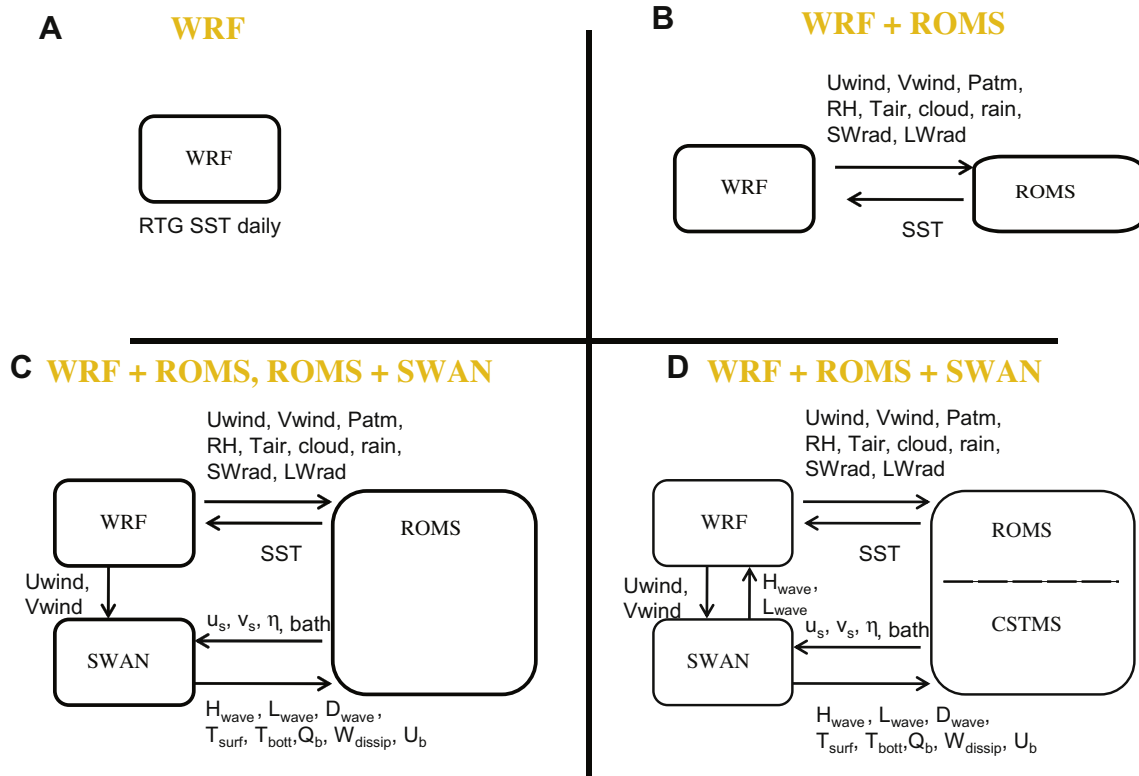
A WRF

WRF

RTG SST daily

B WRF + ROMS

Uwind, Vwind, Patm, RH, Tair, cloud, rain, SWrad, LWrad

WRF

ROMS

SST

C WRF + ROMS, ROMS + SWAN

Uwind, Vwind, Patm, RH, Tair, cloud, rain, SWrad, LWrad

WRF

ROMS

SST

Uwind, Vwind

$u_s$, $v_s$, $\eta$, bath

SWAN

$H_{wave}$, $L_{wave}$, $D_{wave}$, $T_{surf}$, $T_{bott}$, $Q_b$, $W_{dissip}$, $U_b$

D WRF + ROMS + SWAN

Uwind, Vwind, Patm, RH, Tair, cloud, rain, SWrad, LWrad

WRF

ROMS

SST

Uwind, Vwind

$H_{wave}$, $L_{wave}$

$u_s$, $v_s$, $\eta$, bath

CSTMS

SWAN

$H_{wave}$, $L_{wave}$, $D_{wave}$, $T_{surf}$, $T_{bott}$, $Q_b$, $W_{dissip}$, $U_b$